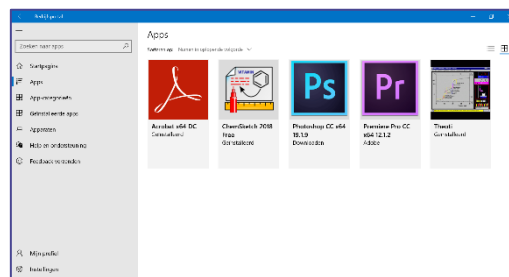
Bedrijfsportal

Zoeken naar apps

Startpagina
Apps
App-categorieën
Geïnstalleerde apps
Apparaten
Hulp en ondersteuning
Feedback verzenden

Mijn profiel
Instellingen

Apps

Sorteren op: Naam in oplopende volgorde

Acrobat x64 DC
Geïnstalleerd

ChemSketch 2018 free
Geïnstalleerd

Photoshop CC x64 19.1.9
Downloaden

Premiere Pro CC x64 12.1.2
Adobe

Thonili
Geïnstalleerd